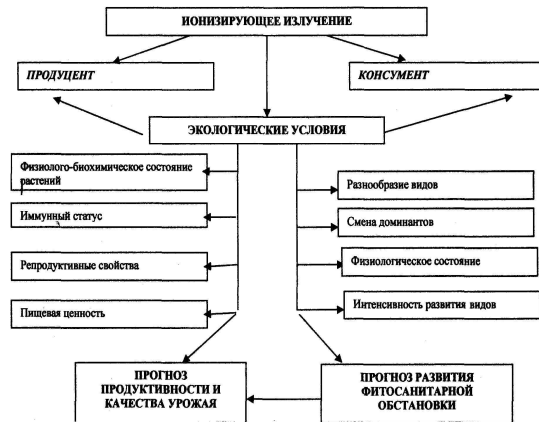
ИОНИЗИРУЮЩЕЕ ИЗЛУЧЕНИЕ

ПРОДУЦЕНТ

КОНСУМЕНТ

ЭКОЛОГИЧЕСКИЕ УСЛОВИЯ

Физиолого-биохимическое состояние растений

Иммунный статус

Репродуктивные свойства

Пищевая ценность

Разнообразие видов

Смена доминантов

Физиологическое состояние

Интенсивность развития видов

ПРОГНОЗ ПРОДУКТИВНОСТИ И КАЧЕСТВА УРОЖАЯ

ПРОГНОЗ РАЗВИТИЯ ФИТОСАНИТАРНОЙ ОБСТАНОВКИ